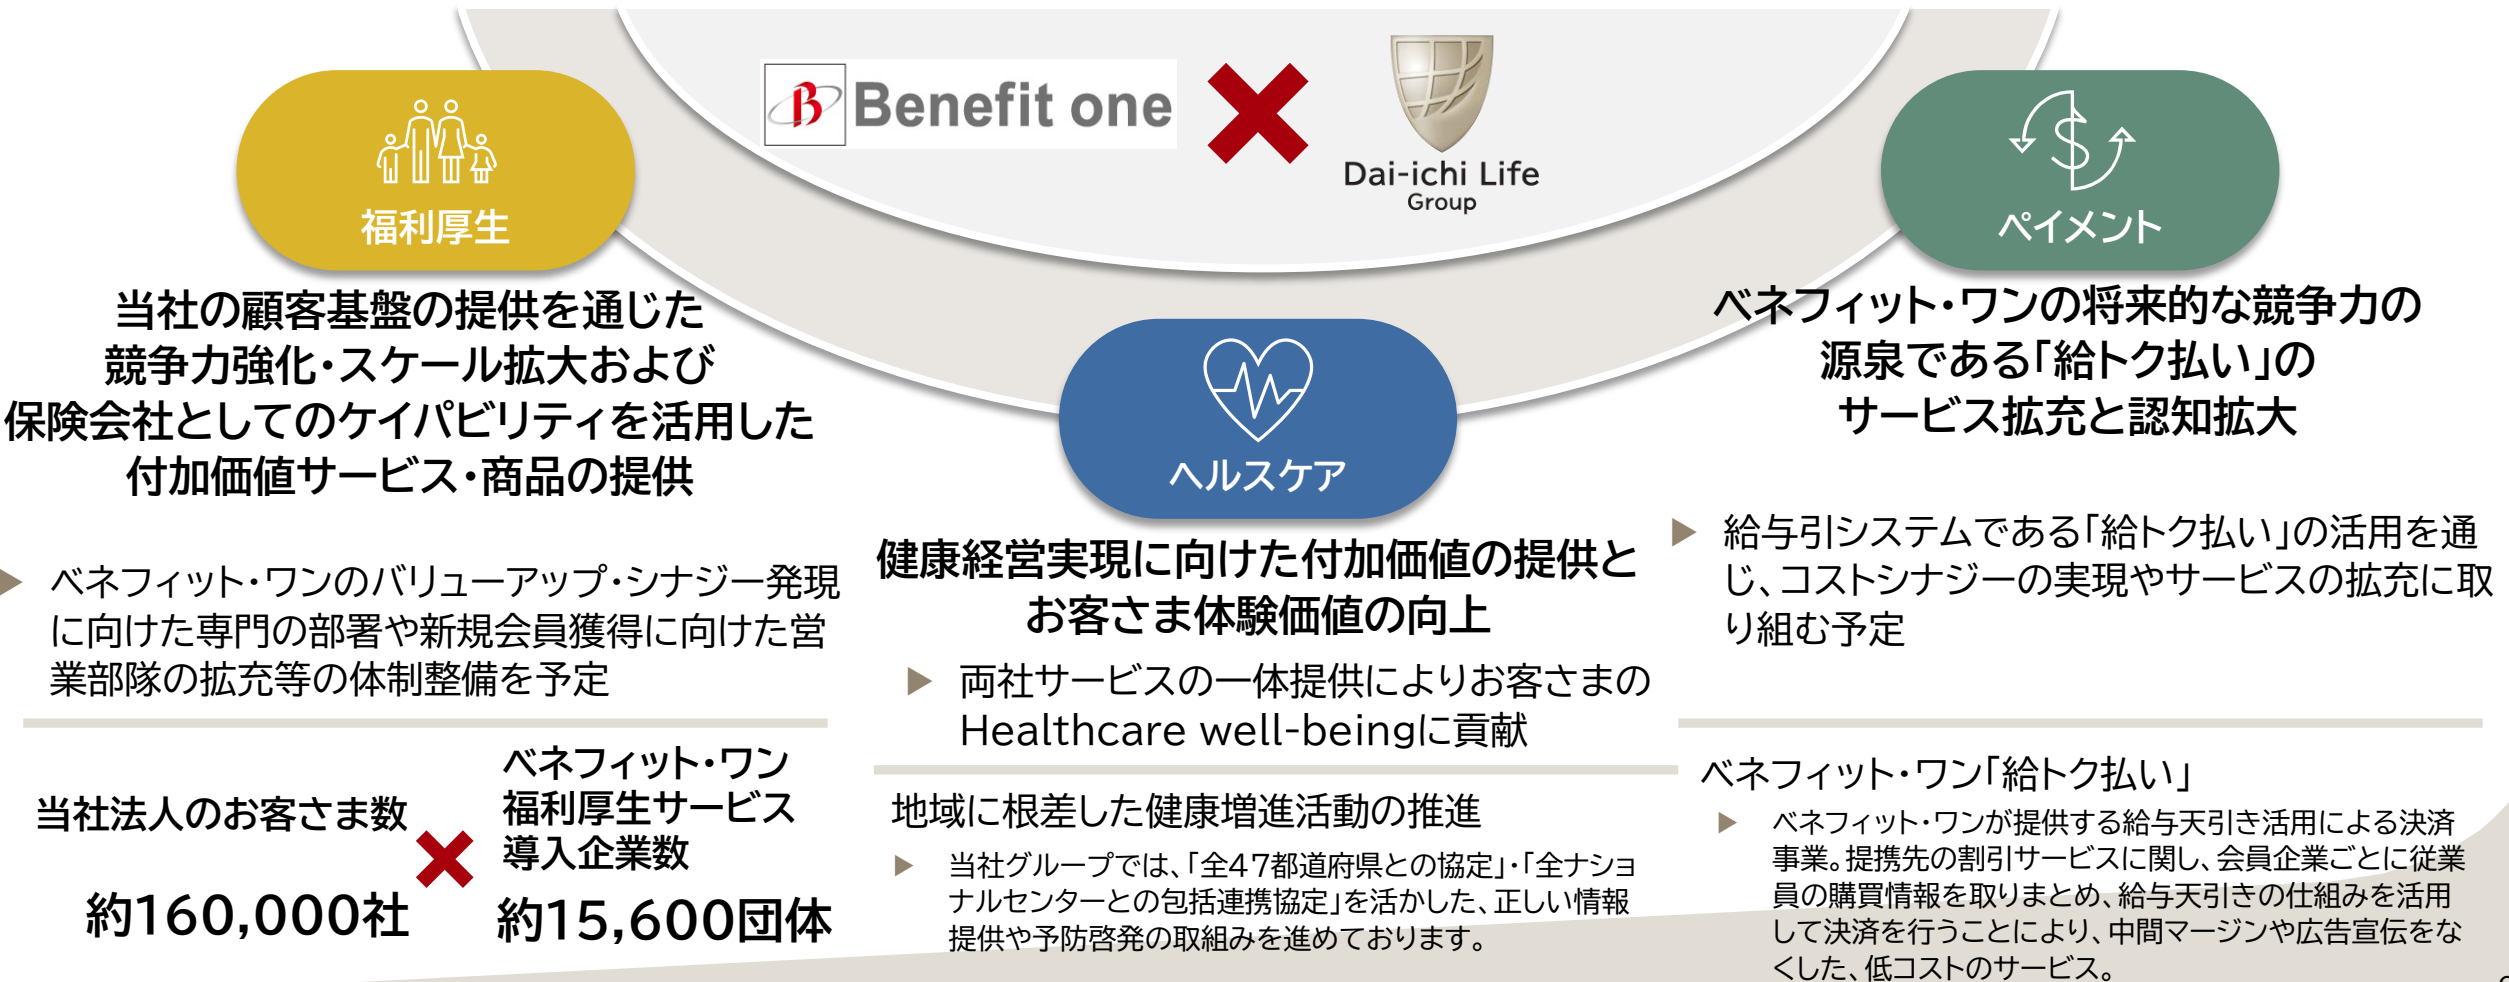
Benefit one

Dai-ichi Life
Group

福利厚生

当社の顧客基盤の提供を通じた競争力強化・スケール拡大および保険会社としてのケイパビリティを活用した付加価値サービス・商品の提供

ベネフィット・ワンのバリューアップ・シナジー発現に向けた専門の部署や新規会員獲得に向けた営業部隊の拡充等の体制整備を予定

当社法人のお客さま数

約160,000社

ベネフィット・ワン福利厚生サービス導入企業数

約15,600団体

ヘルスケア

健康経営実現に向けた付加価値の提供とお客さま体験価値の向上

両社サービスの一体提供によりお客さまのHealthcare well-beingに貢献

地域に根差した健康増進活動の推進

当社グループでは、「全47都道府県との協定」・「全ナショナルセンターとの包括連携協定」を活かした、正しい情報提供や予防啓発の取組みを進めております。

ペイメント

ベネフィット・ワンの将来的な競争力の源泉である「給トク払い」のサービス拡充と認知拡大

給与引システムである「給トク払い」の活用を通じ、コストシナジーの実現やサービスの拡充に取り組む予定

ベネフィット・ワン「給トク払い」

ベネフィット・ワンが提供する給与天引き活用による決済事業。提携先の割引サービスに関し、会員企業ごとに従業員の購買情報を取りまとめ、給与天引きの仕組みを活用して決済を行うことにより、中間マージンや広告宣伝をなくした、低コストのサービス。